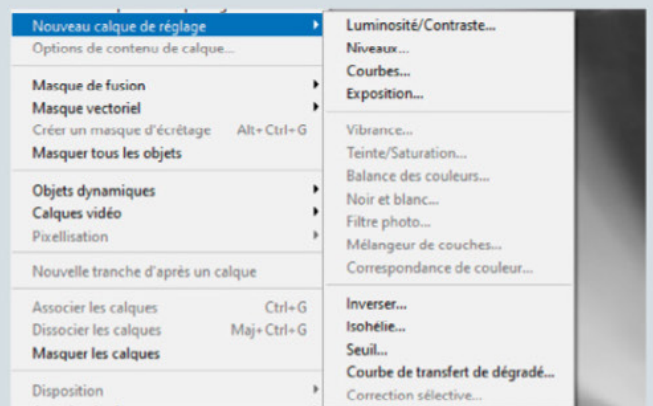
Nouveau calque de réglage
Options de contenu de calque...

Masque de fusion
Masque vectoriel
Créer un masque d'écrêtage Alt+Ctrl+G
Masquer tous les objets

Objets dynamiques
Calques vidéo
Pixellisation

Nouvelle tranche d'après un calque

Associer les calques Ctrl+G
Dissocier les calques Maj+Ctrl+G
Masquer les calques

Disposition

Luminosité/Contraste...
Niveaux...
Courbes...
Exposition...

Vibrance...
Teinte/Saturation...
Balance des couleurs...
Noir et blanc...
Filtre photo...
Mélangeur de couches...
Correspondance de couleur...

Inverser...
Isohélie...
Seuil...
Courbe de transfert de dégradé...
Correction sélective...